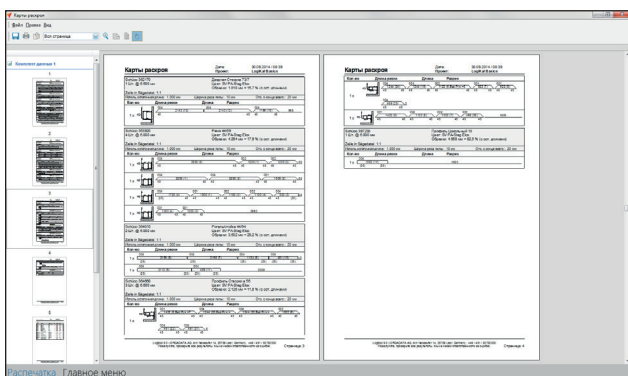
Карты раскроя

Файл Правка Вид

Вся страница

Комплект данных 1

1

2

3

4

5

Карты раскроя

Дата: 30.09.2014 / 09:39

Проект: LogiKal Basics

Страница 3

Карты раскроя

Дата: 30.09.2014 / 09:39

Проект: LogiKal Basics

Страница 4

Распечатка Главное меню